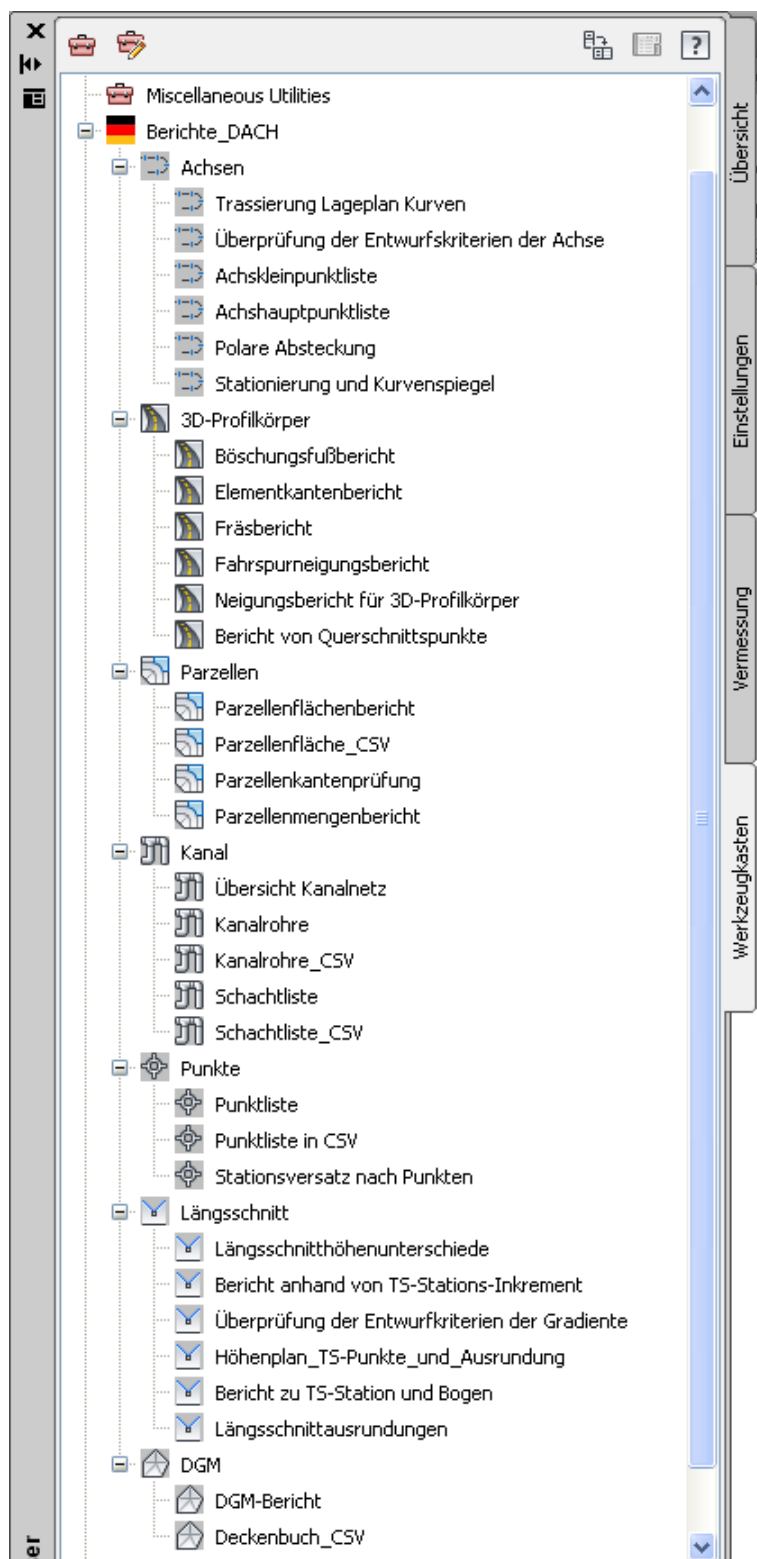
Miscellaneous Utilities
Berichte_DACH
Achsen
Trassierung Lageplan Kurven
Überprüfung der Entwurfskriterien der Achse
Achskleinpunktliste
Achshauptpunktliste
Polare Absteckung
Stationierung und Kurvenspiegel
3D-Profilkörper
Böschungsfußbericht
Elementkantenbericht
Fräsbericht
Fahrspurneigungsbericht
Neigungsbericht für 3D-Profilkörper
Bericht von Querschnittspunkte
Parzellen
Parzellenflächenbericht
Parzellenfläche_CSV
Parzellenkantenprüfung
Parzellenmengenbericht
Kanal
Übersicht Kanalnetz
Kanalrohre
Kanalrohre_CSV
Schachtliste
Schachtliste_CSV
Punkte
Punktliste
Punktliste in CSV
Stationsversatz nach Punkten
Längsschnitt
Längsschnitthöhenunterschiede
Bericht anhand von TS-Stations-Inkrement
Überprüfung der Entwurfkriterien der Gradiente
Höhenplan_TS-Punkte_und_Ausrundung
Bericht zu TS-Station und Bogen
Längsschnittausrundungen
DGM
DGM-Bericht
Deckenbuch_CSV

Übersicht
Einstellungen
Vermessung
Werkzeugkasten
er